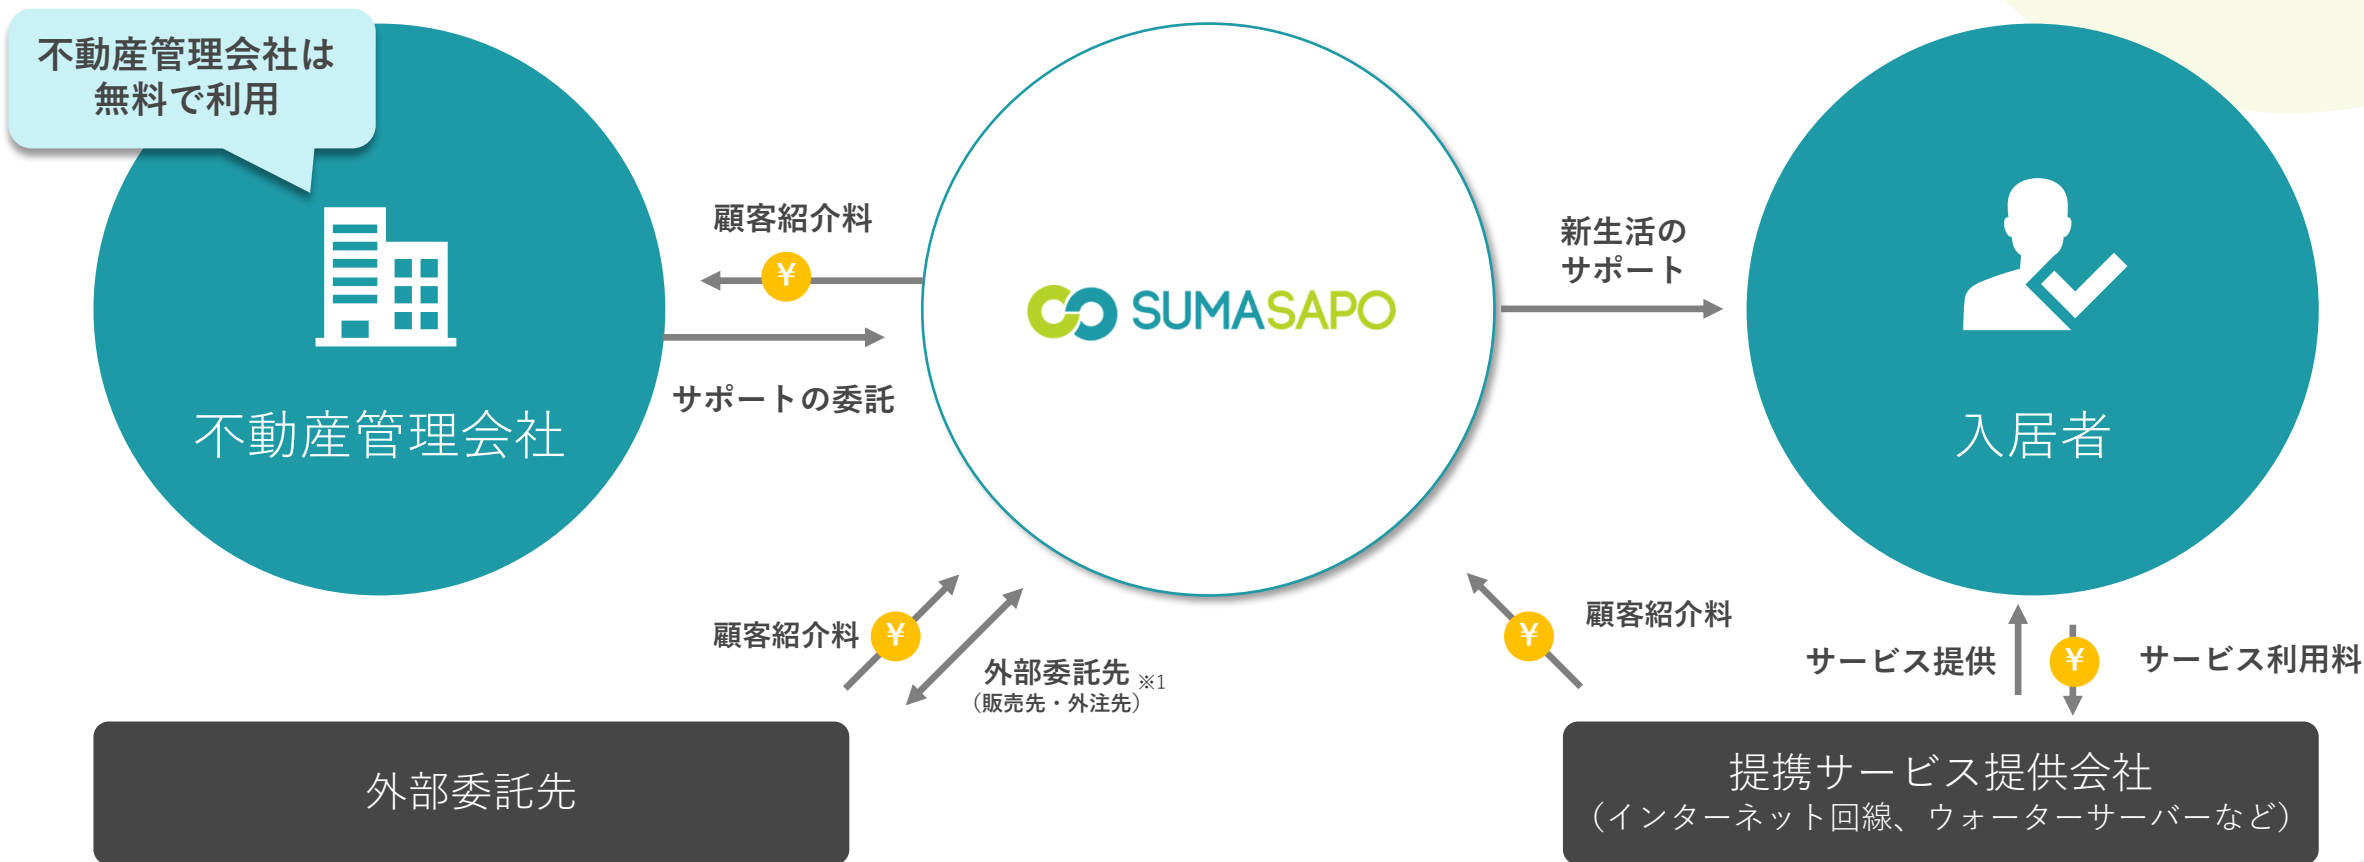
不動産管理会社は
無料で利用

不動産管理会社

顧客紹介料

¥

サポートの委託

SUMASAPO

新生活の
サポート

入居者

顧客紹介料

¥

外部委託先 ※1
（販売先・外注先）

¥

顧客紹介料

サービス提供

¥

サービス利用料

外部委託先

提携サービス提供会社
（インターネット回線、ウォーターサーバーなど）